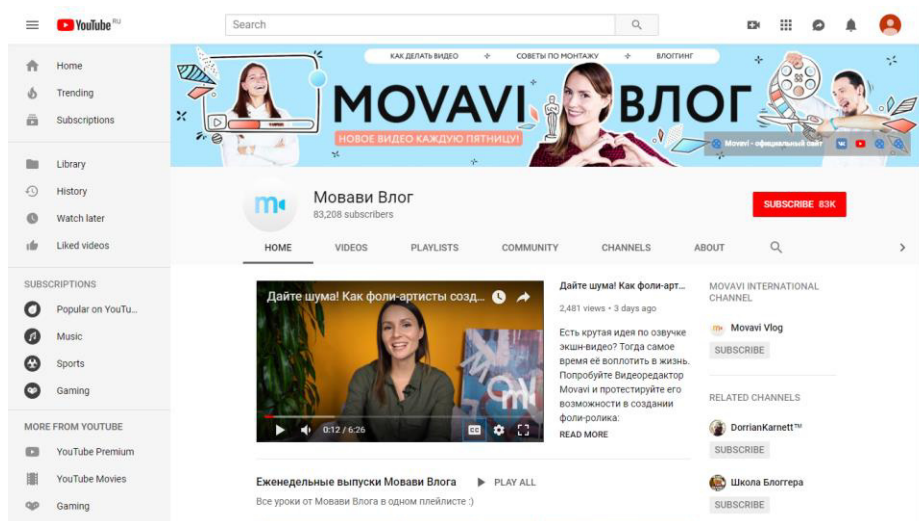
YouTube RU

Search

Home
Trending
Subscriptions

Library
History
Watch later
Liked videos

SUBSCRIPTIONS
Popular on YouTu...
Music
Sports
Gaming

MORE FROM YOUTUBE
YouTube Premium
YouTube Movies
Gaming

КАК ДЕЛАТЬ ВИДЕО
СОВЕТЫ ПО МОНТАЖУ
ВЛОГИНГ

MOVAVI ВЛОГ
НОВОЕ ВИДЕО КАЖДУЮ ПЯТНИЦУ!

Movavi - официальный сайт

Мовави Влог
83,208 subscribers

SUBSCRIBE 83K

HOME
VIDEOS
PLAYLISTS
COMMUNITY
CHANNELS
ABOUT

Дайте шума! Как фоли-артисты созд...

0:12 / 6:26

Дайте шума! Как фоли-арт...
2,481 views • 3 days ago
Есть крутая идея по озвучке экшн-видео? Тогда самое время её воплотить в жизнь. Попробуйте Видеоредактор Movavi и протестируйте его возможности в создании фоли-ролика:
READ MORE

MOVAVI INTERNATIONAL CHANNEL
Movavi Vlog
SUBSCRIBE

RELATED CHANNELS
DorrianKarnett™
SUBSCRIBE
Школа Блоггера
SUBSCRIBE

Еженедельные выпуски Мовави Влога
PLAY ALL
Все уроки от Мовави Влога в одном плейлисте :)